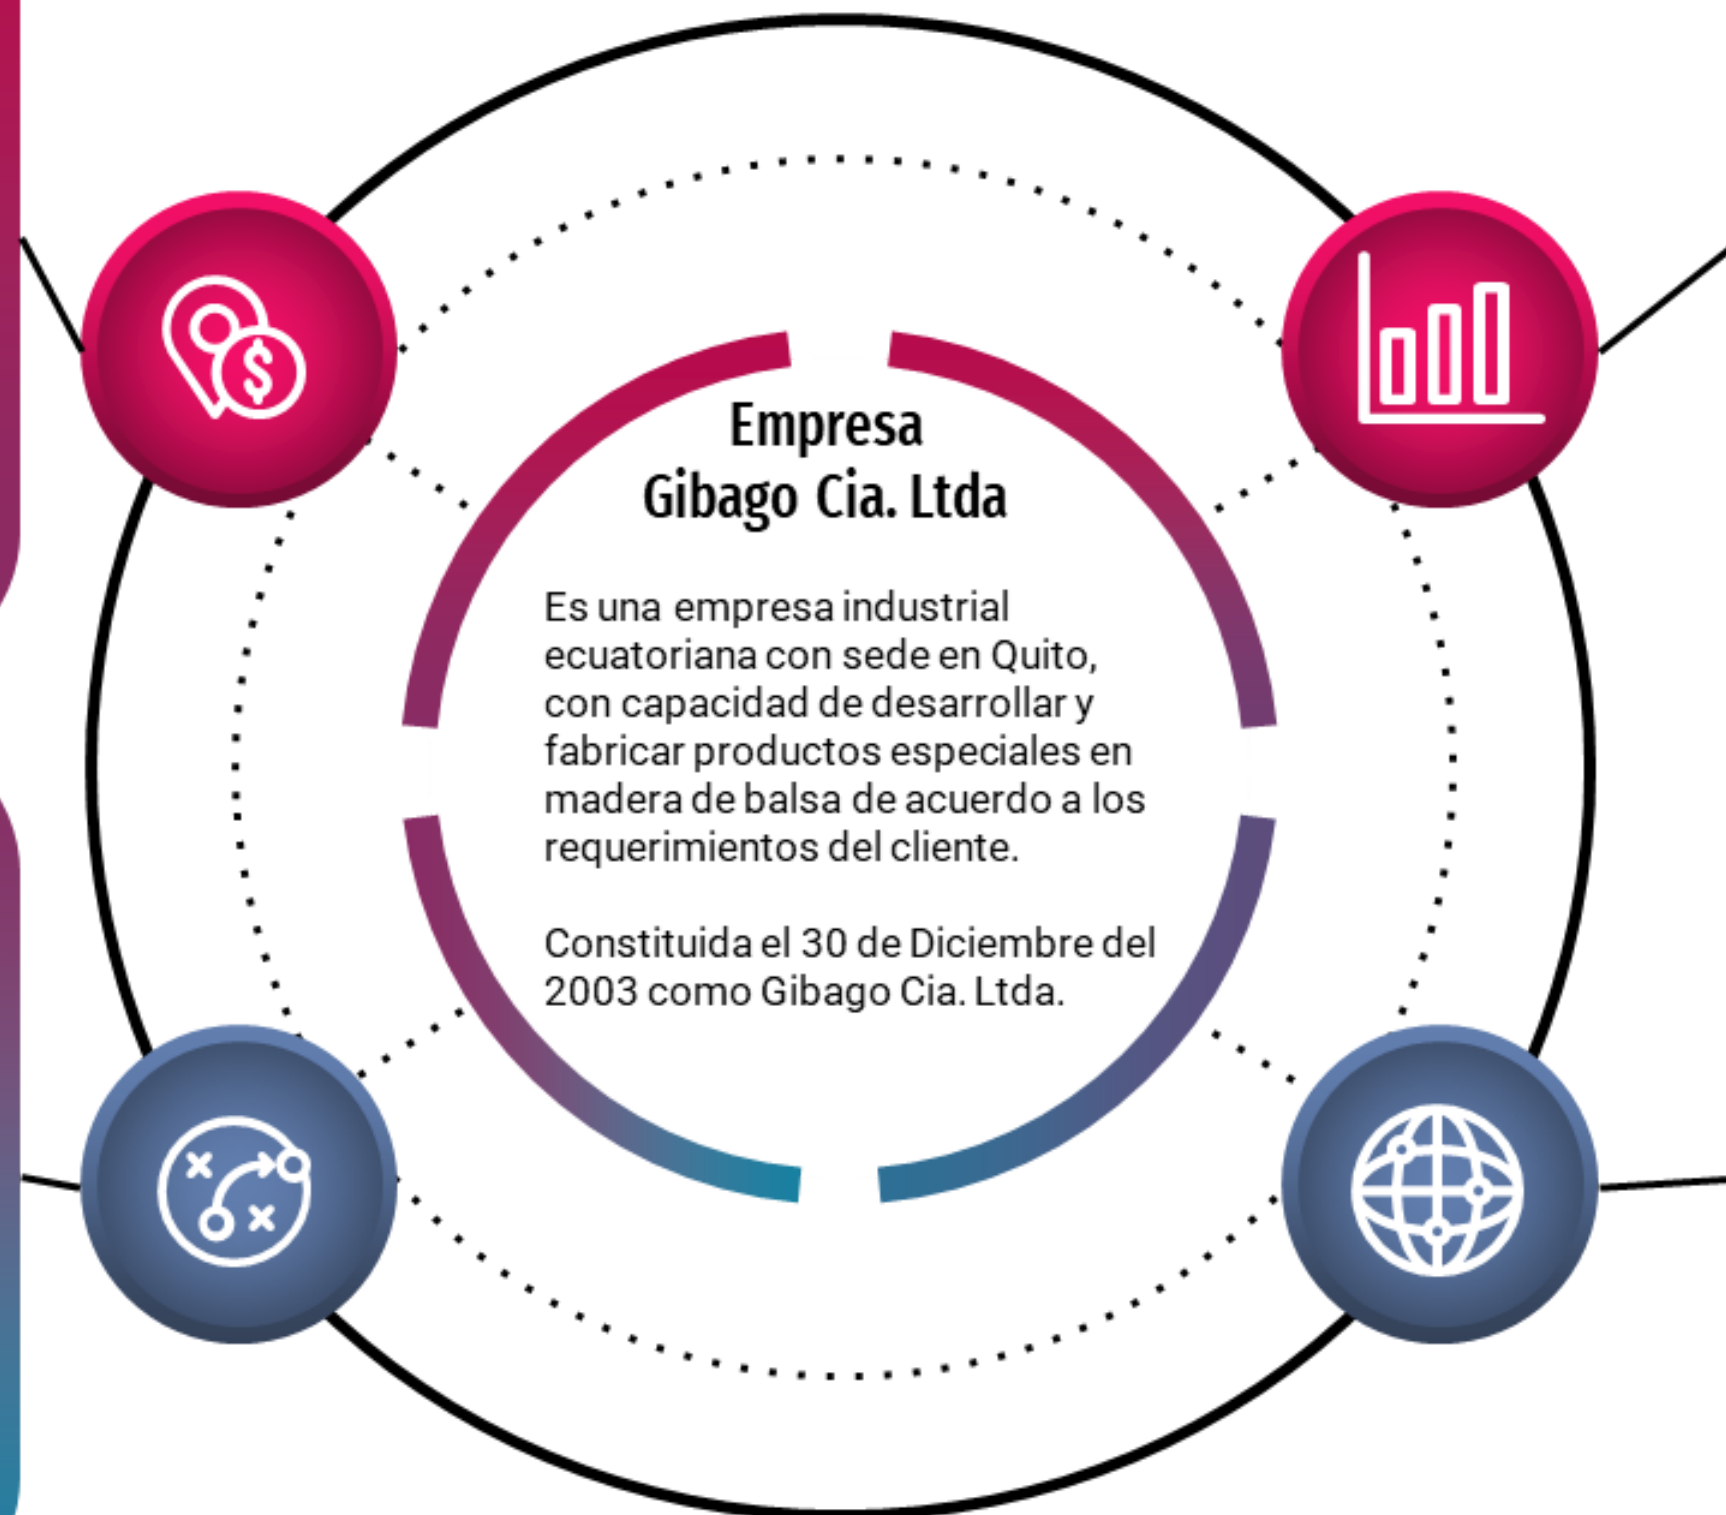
Empresa
Gibago Cia. Ltda

Es una empresa industrial ecuatoriana con sede en Quito, con capacidad de desarrollar y fabricar productos especiales en madera de balsa de acuerdo a los requerimientos del cliente.

Constituida el 30 de Diciembre del 2003 como Gibago Cia. Ltda.